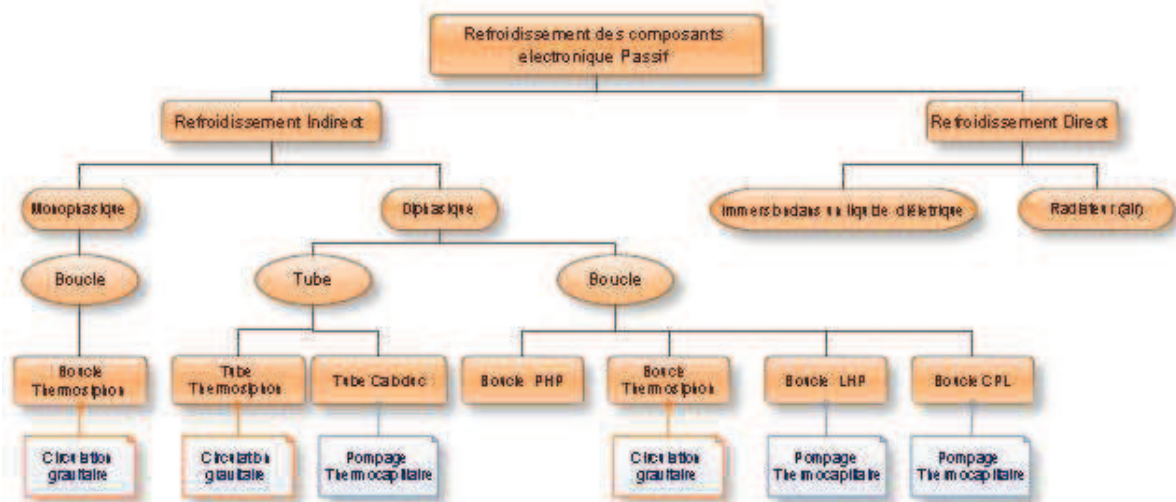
Refroidissement des composants electronique Passif

Refroidissement Indirect

Refroidissement Direct

Monophasique

Diphasique

Immersion dans un liquide diélectrique

Radiateur (air)

Boucle

Tube

Boucle

Boucle Thermosiphon

Tube Thermosiphon

Tube Caloduc

Boucle PHP

Boucle Thermosiphon

Boucle LHP

Boucle CPL

Circulation gravitaire

Circulation gravitaire

Pompage Thermocapillaire

Circulation gravitaire

Pompage Thermocapillaire

Pompage Thermocapillaire